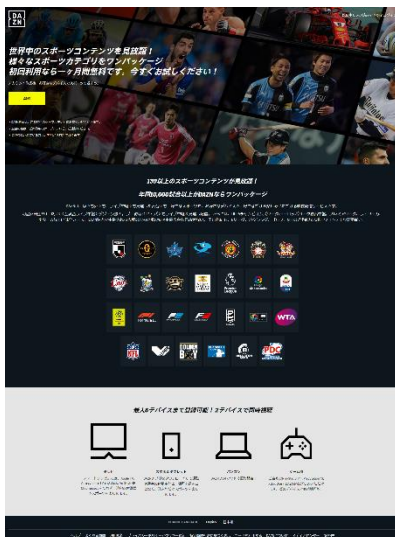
DA
ZN

世界中のスポーツコンテンツを見放題！
様々なスポーツカテゴリをワンパッケージ
初回利用なら一ヶ月間無料です。今すぐお試しください！

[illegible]

130以上のスポーツコンテンツが見放題！
年間10,000試合以上がDAZNならワンパッケージ

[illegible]

WTA

最大6デバイスまで登録可能！2デバイスで同時視聴

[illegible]